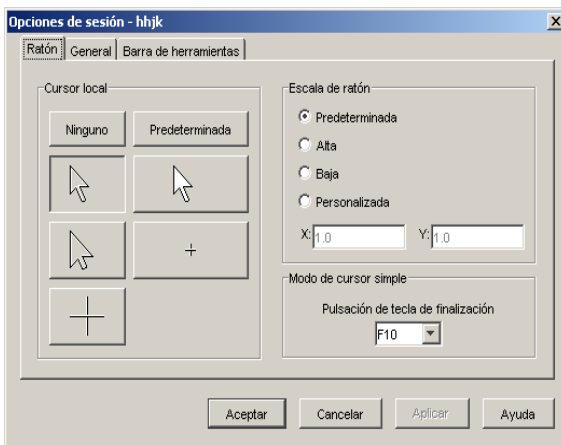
Opciones de sesión - hhjk

X

Ratón | General | Barra de herramientas

Cursor local

Ninguno

Predeterminada

+

Escala de ratón

Predeterminada

Alta

Baja

Personalizada

X: 1.0

Y: 1.0

Modo de cursor simple

Pulsación de tecla de finalización

F10

Aceptar

Cancelar

Aplicar

Ayuda